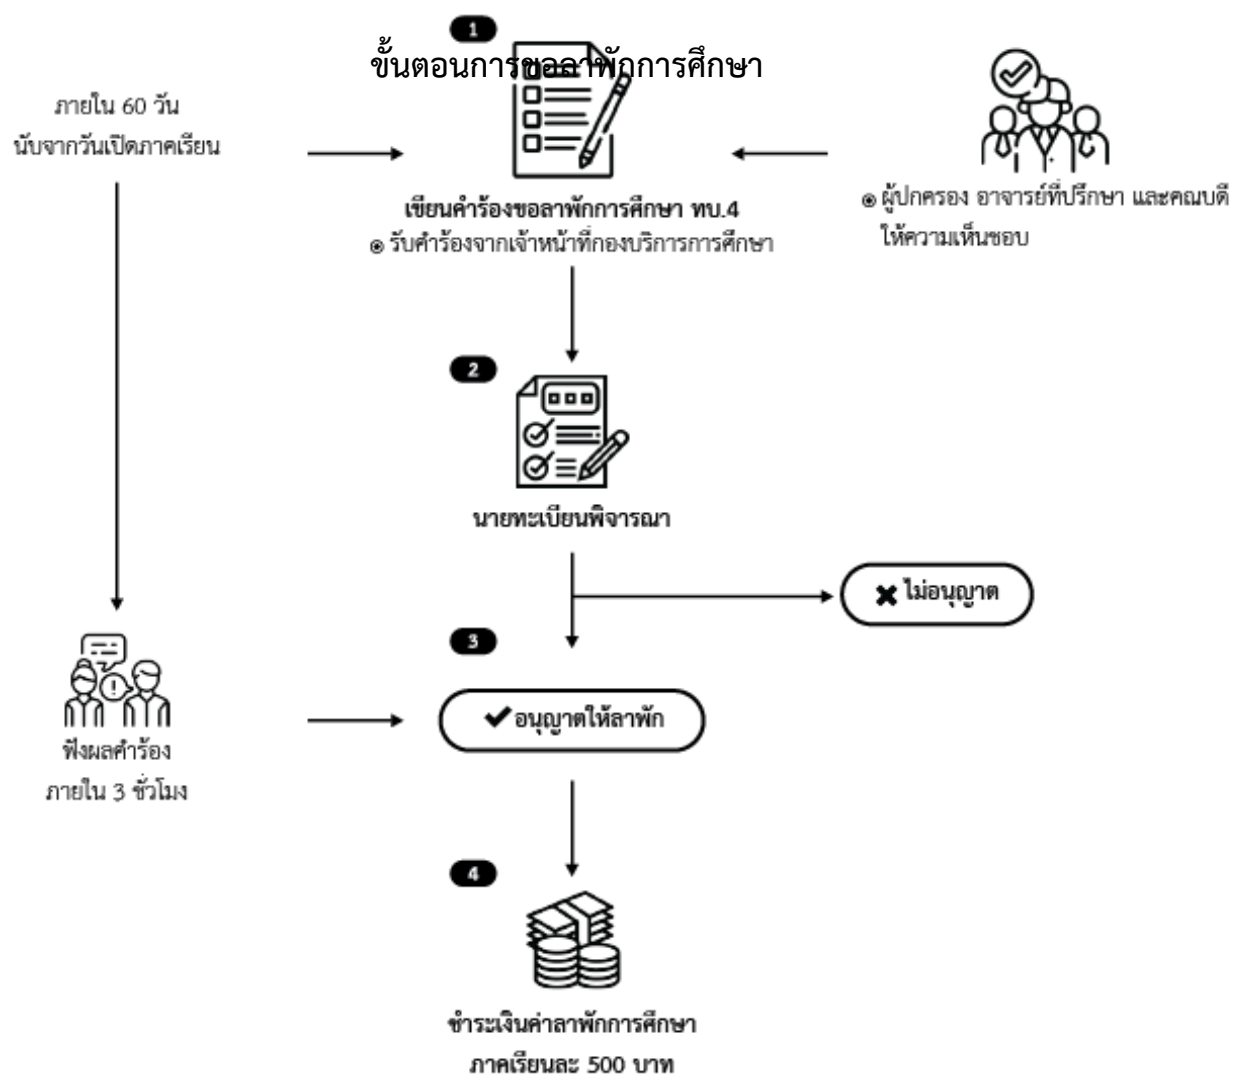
1

ขั้นตอนการขอลาพักการศึกษา

ภายใน 60 วัน นับจากวันเปิดภาคเรียน

เขียนคำร้องขอลาพักการศึกษา ทบ.4
◉ รับคำร้องจากเจ้าหน้าที่กองบริการการศึกษา

◉ ผู้ปกครอง อาจารย์ที่ปรึกษา และคณบดี ให้ความเห็นชอบ

2

นายทะเบียนพิจารณา

✖ ไม่อนุญาต

3

✔ อนุญาตให้ลาพัก

ฟังผลคำร้อง ภายใน 3 ชั่วโมง

4

ชำระเงินค่าลาพักการศึกษา ภาคเรียนละ 500 บาท